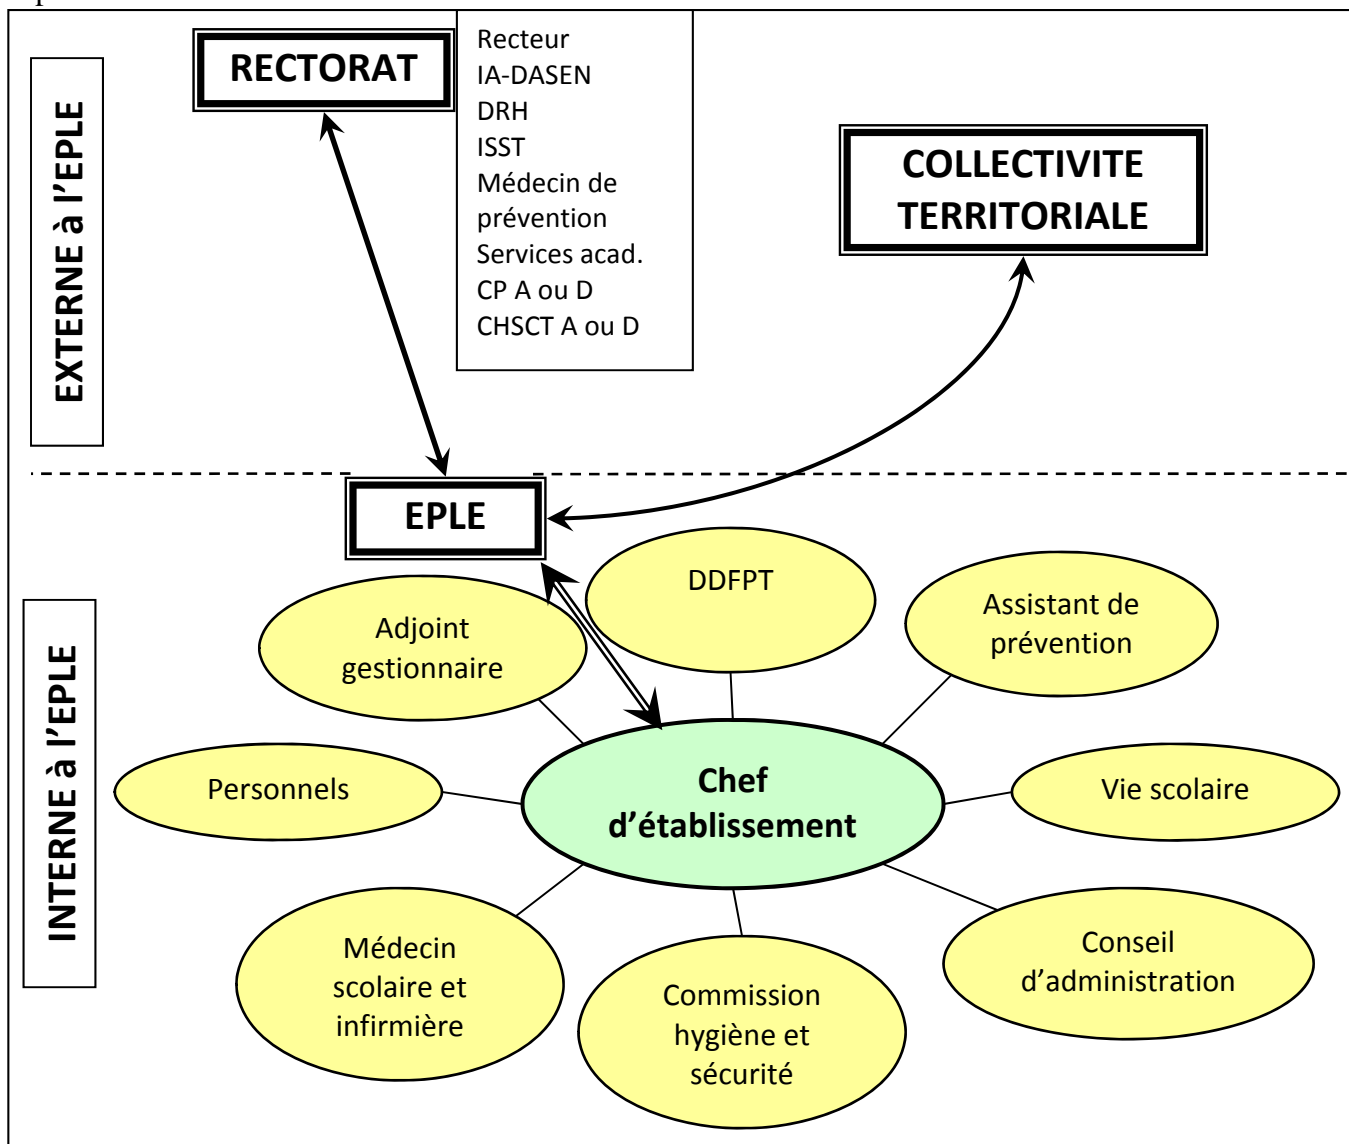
EXTERNE à l'EPLE

RECTORAT

Recteur
IA-DASEN
DRH
ISST
Médecin de prévention
Services acad.
CP A ou D
CHSCT A ou D

COLLECTIVITE TERRITORIALE

INTERNE à l'EPLE

EPLE

Adjoint gestionnaire

DDFPT

Assistant de prévention

Personnels

Chef d'établissement

Vie scolaire

Médecin scolaire et infirmière

Commission hygiène et sécurité

Conseil d'administration